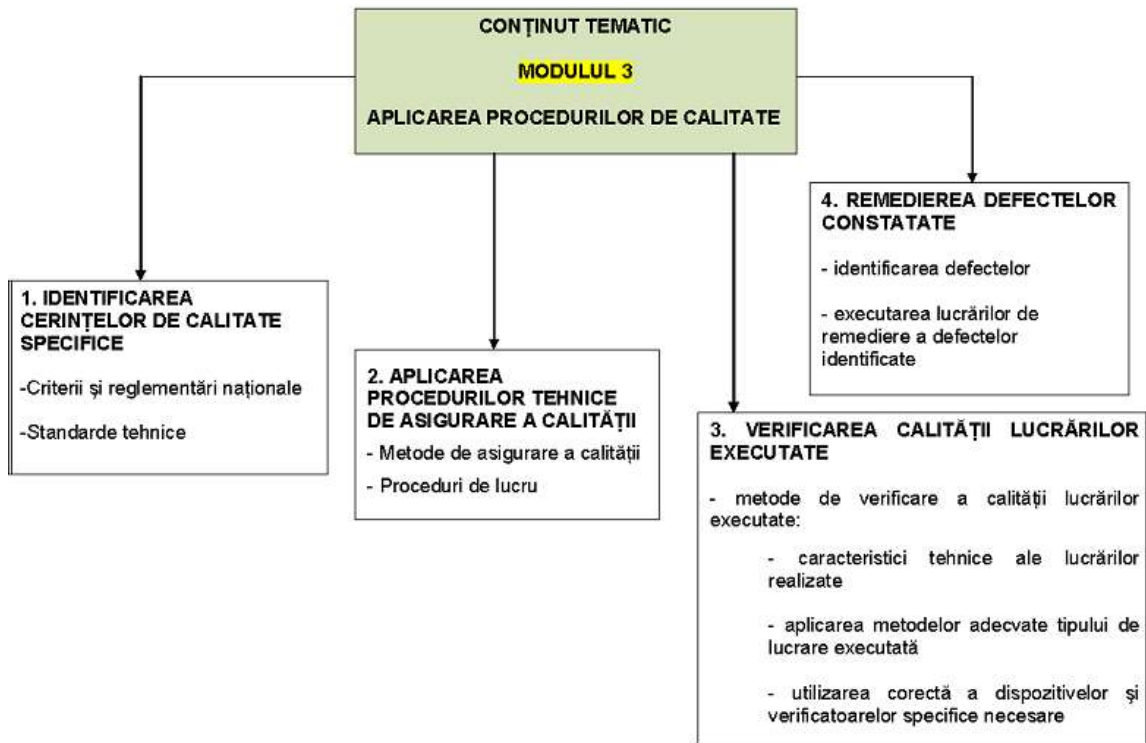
CONȚINUT TEMATIC

MODULUL 3

APLICAREA PROCEDURILOR DE CALITATE

1. IDENTIFICAREA CERINȚELOR DE CALITATE SPECIFICE

-Criterii și reglementări naționale

-Standarde tehnice

2. APLICAREA PROCEDURILOR TEHNICE DE ASIGURARE A CALITĂȚII

- Metode de asigurare a calității

- Proceduri de lucru

3. VERIFICAREA CALITĂȚII LUCRĂRILOR EXECUTATE

- metode de verificare a calității lucrărilor executate:

- caracteristici tehnice ale lucrărilor realizate

- aplicarea metodelor adecvate tipului de lucrare executată

- utilizarea corectă a dispozitivelor și verificatoarelor specifice necesare

4. REMEDIEREA DEFECTELOR CONSTATATE

- identificarea defectelor

- executarea lucrărilor de remediere a defectelor identificate